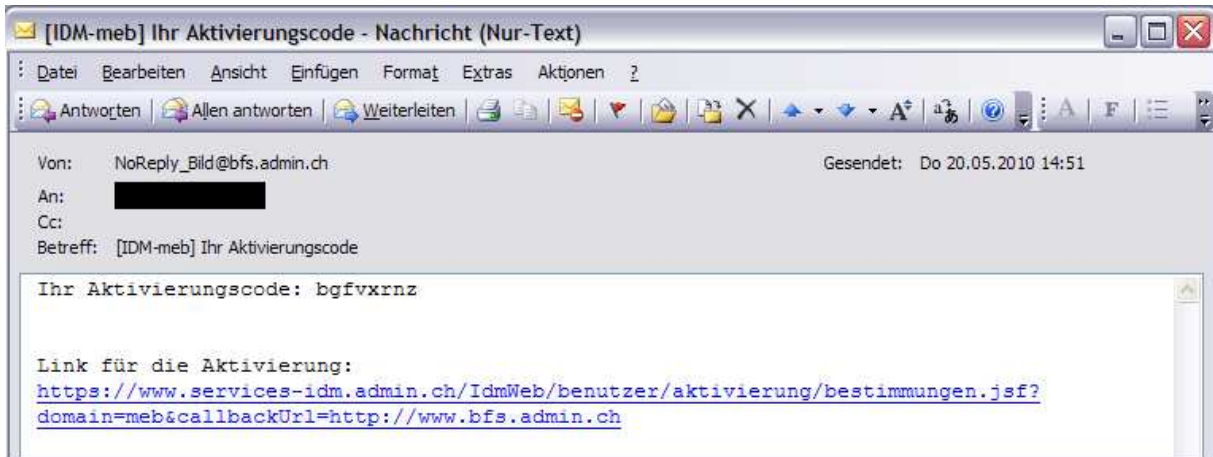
[IDM-meb] Ihr Aktivierungscode - Nachricht (Nur-Text)

Datei Bearbeiten Ansicht Einfügen Format Extras Aktionen ?

Antworten | Allen antworten | Weiterleiten

Von: NoReply_Bild@bfs.admin.ch
Gesendet: Do 20.05.2010 14:51
An:
Cc:
Betreff: [IDM-meb] Ihr Aktivierungscode

Ihr Aktivierungscode: bgfvxrnz

Link für die Aktivierung:
https://www.services-idm.admin.ch/IdmWeb/benutzer/aktivierung/bestimmungen.jsf?domain=meb&callbackUrl=http://www.bfs.admin.ch